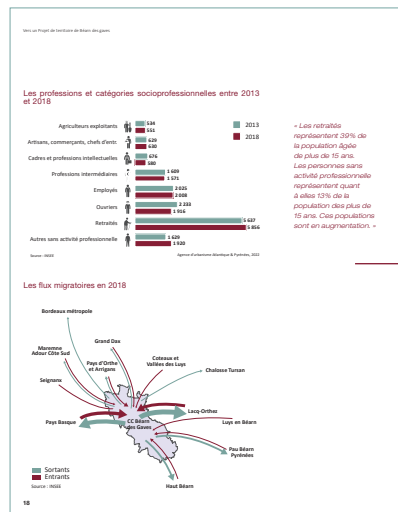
Vers un Projet de territoire de Béarn des gaves

Les professions et catégories socioprofessionnelles entre 2013 et 2018

| | 2013 | 2018 |
|---|---|---|
| Agriculteurs exploitants | 524 | 551 |
| Artisans, commerçants, chefs d'entr. | 629 | 630 |
| Cadres et professions intellectuelles | 676 | 580 |
| Professions intermédiaires | 1 609 | 1 571 |
| Employés | 2 035 | 2 008 |
| Ouvriers | 2 233 | 1 916 |
| Retraités | 5 637 | 5 856 |
| Autres sans activité professionnelle | 1 629 | 1 920 |

Source : INSEE

Agence d'urbanisme Atlantique & Pyrénées, 2022

« Les retraités représentent 39% de la population âgée de plus de 15 ans. Les personnes sans activité professionnelle représentent quant à elles 13% de la population des plus de 15 ans. Ces populations sont en augmentation. »

Les flux migratoires en 2018

Bordeaux métropole
Grand Dax
Maremne Adour Côte Sud
Pays d'Orthe et Arrigans
Coteaux et Vallées des Luys
Chalosse Tursan
Seignanx
Lacq-Orthez
Pays Basque
CC Béarn des Gaves
Luys en Béarn
Pau Béarn Pyrénées
Haut Béarn

Sortants
Entrants
Source : INSEE

18